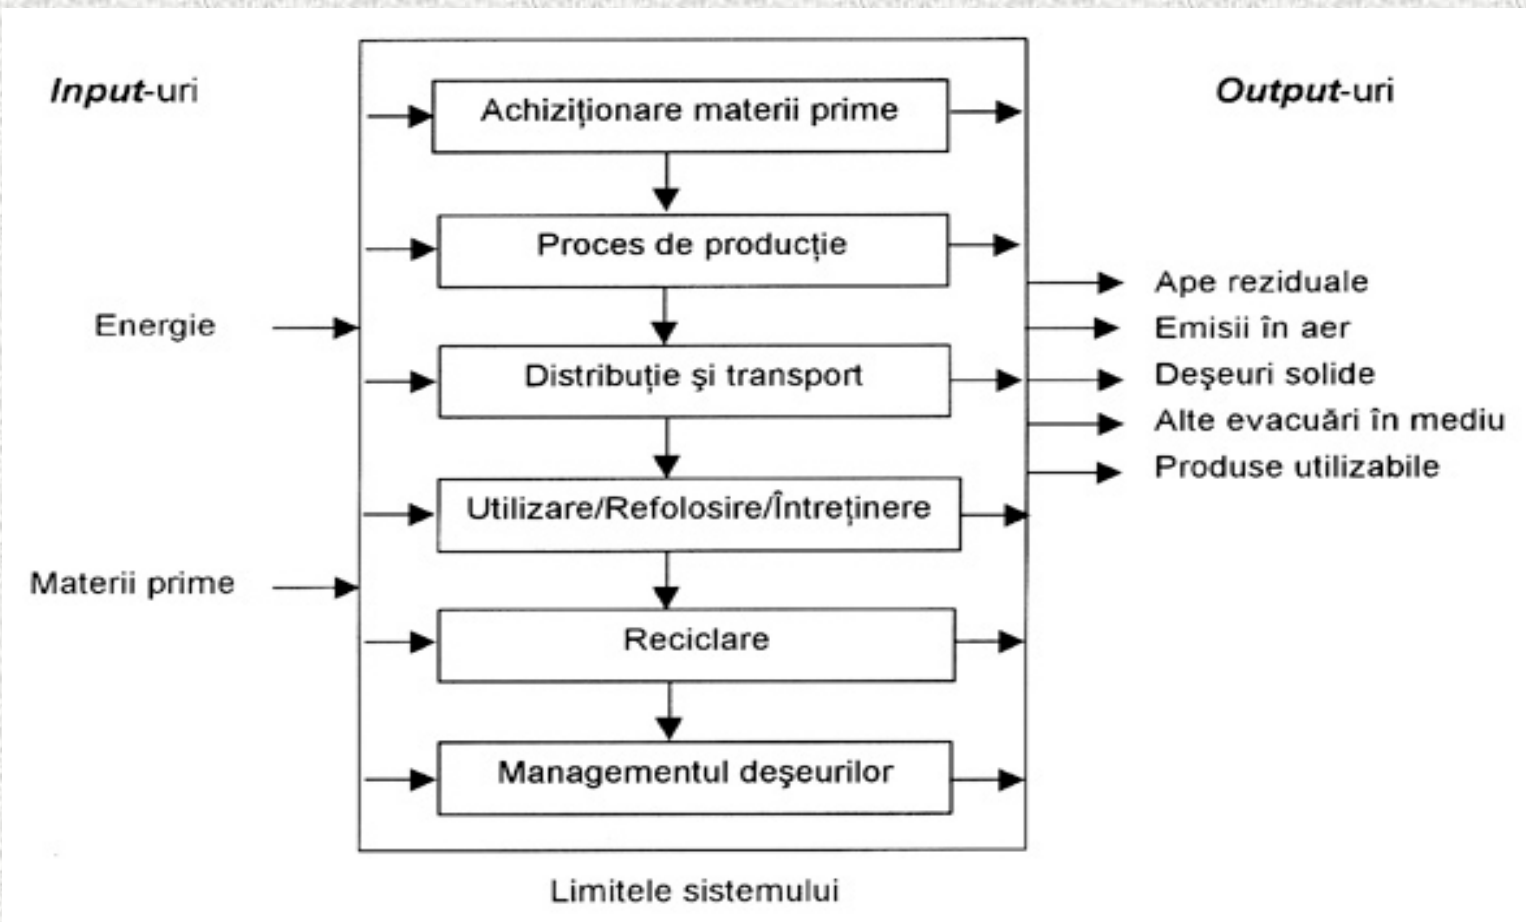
Input-uri

Output-uri

Achiziționare materii prime

Proces de producție

Distribuție şi transport

Utilizare/Refolosire/Întreținere

Reciclare

Managementul deşeurilor

Energie

Materii prime

Ape reziduale
Emisii în aer
Deşeuri solide
Alte evacuări în mediu
Produse utilizabile

Limitele sistemului